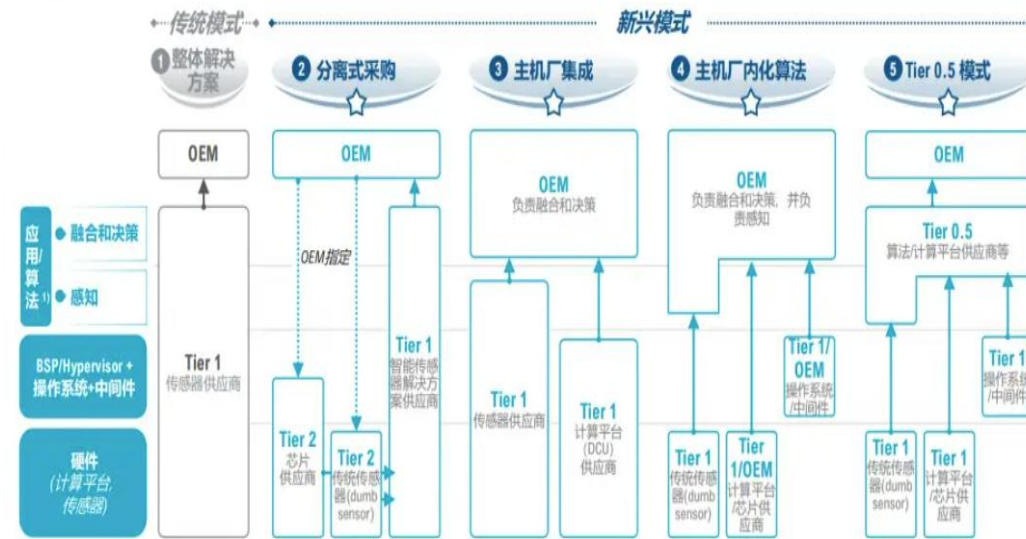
传统模式

新兴模式

1 整体解决方案

2 分离式采购

3 主机厂集成

4 主机厂内化算法

5 Tier 0.5 模式

应用/算法 1)

融合和决策

感知

BSP/Hypervisor + 操作系统+中间件

硬件 (计算平台, 传感器)

OEM

Tier 1 传感器供应商

OEM

OEM指定

Tier 2 芯片供应商

Tier 2 传统传感器(dumb sensor)

Tier 1 智能传感器解决方案供应商

OEM 负责融合和决策

Tier 1 传感器供应商

Tier 1 计算平台(DCU)供应商

OEM 负责融合和决策，并负责感知

Tier 1/OEM 操作系统/中间件

Tier 1 传统传感器(dumb sensor)

Tier 1/OEM 计算平台/芯片供应商

OEM

Tier 0.5 算法/计算平台供应商等

Tier 1 操作系统/中间件

Tier 1 传统传感器(dumb sensor)

Tier 1 计算平台/芯片供应商